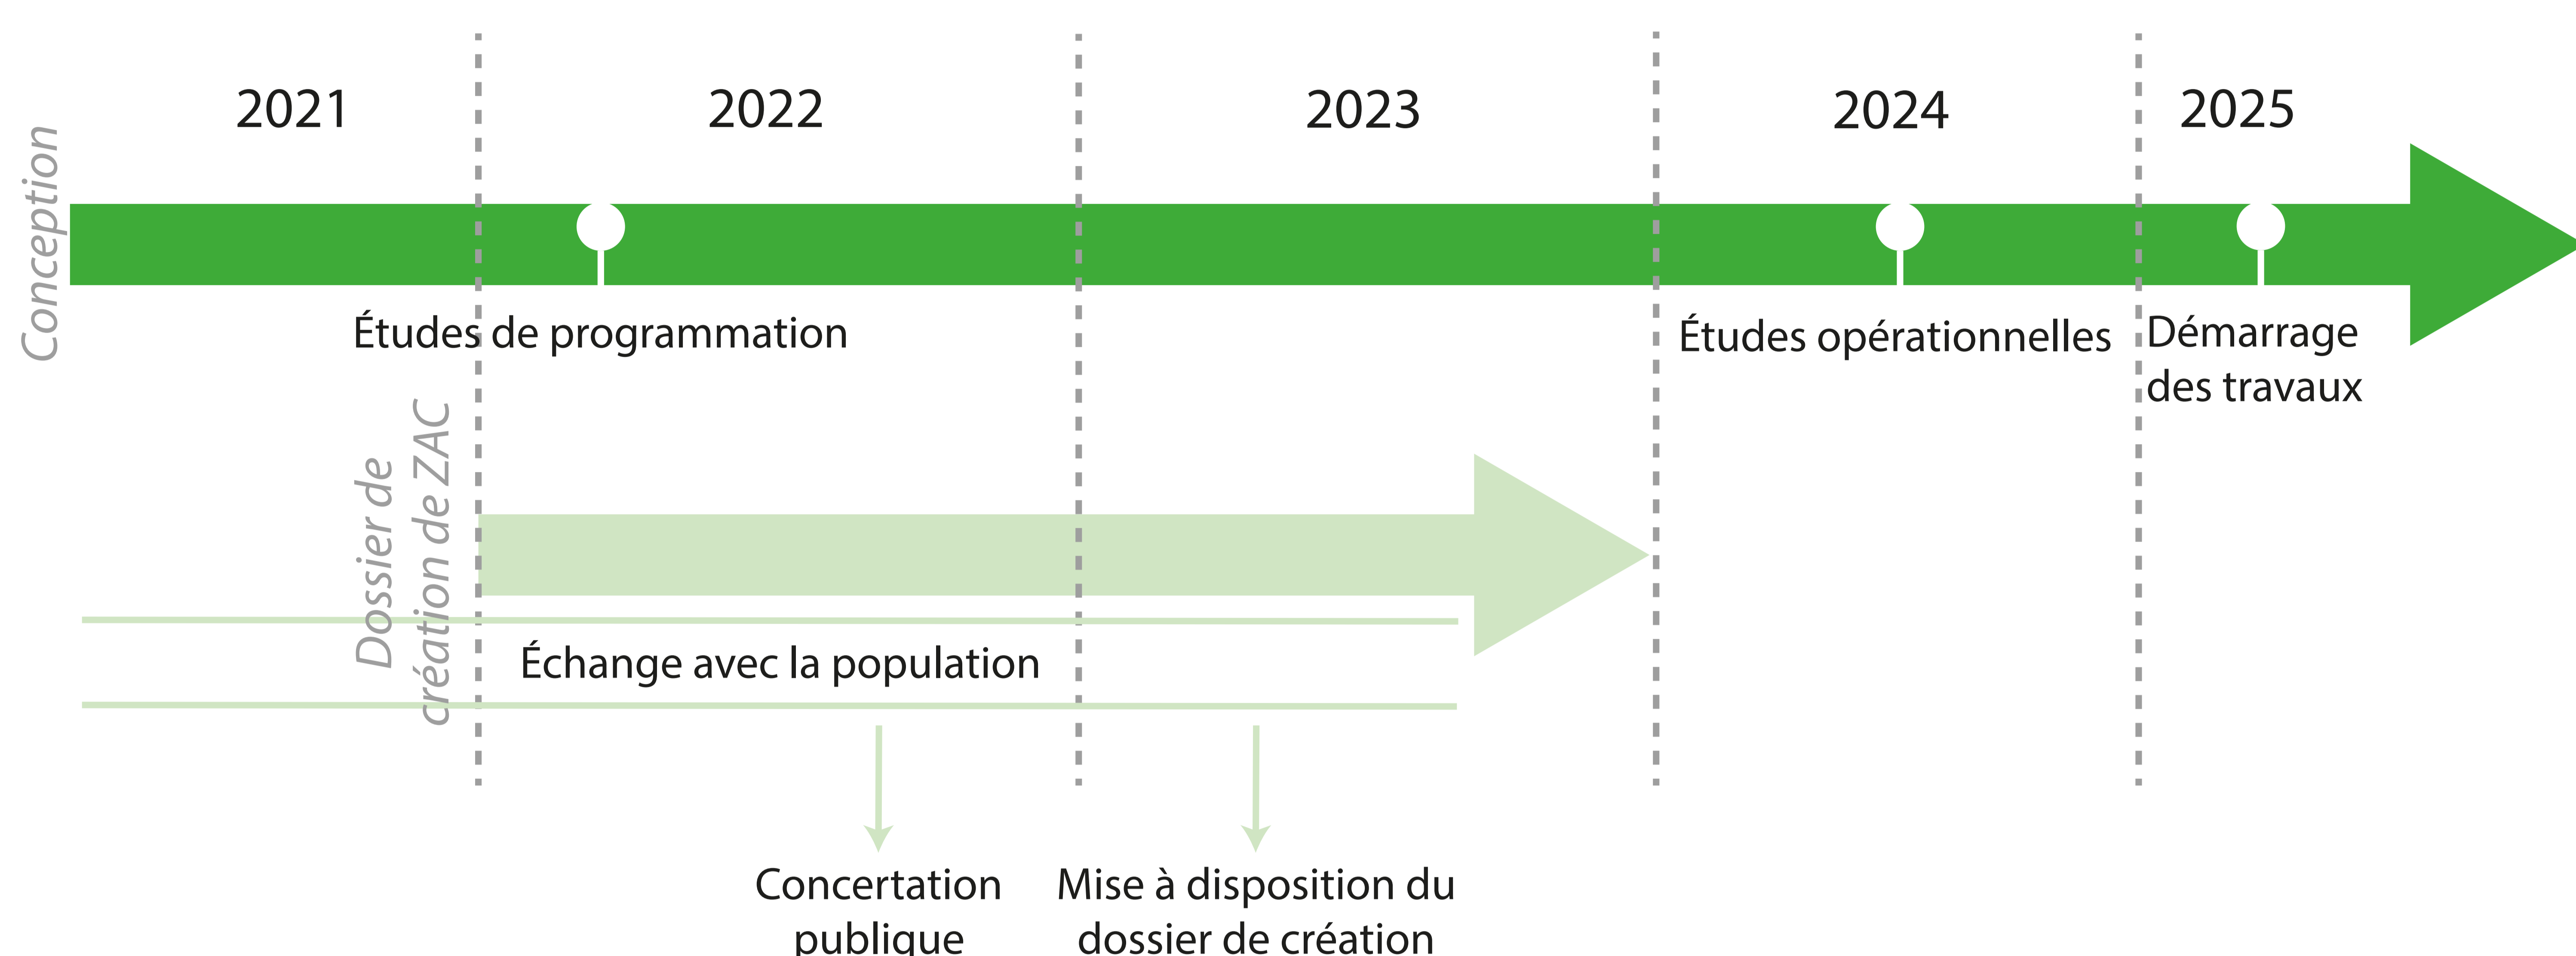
Conception

2021

2022

2023

2024

2025

Études de programmation

Études opérationnelles

Démarrage des travaux

Dossier de création de ZAC

Échange avec la population

Concertation publique

Mise à disposition du dossier de création